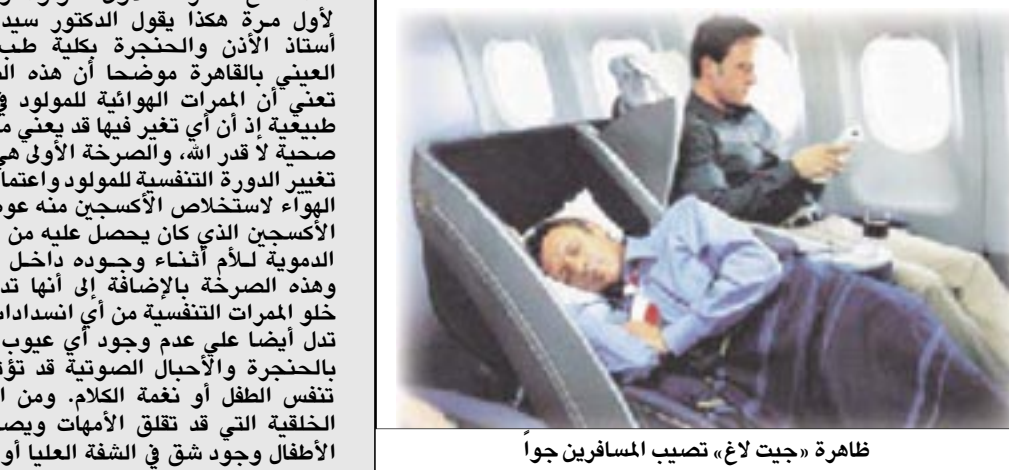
لأول مرة هكذا يقول الدكتور سيد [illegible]
أستاذ الأذن والحنجرة بكلية طب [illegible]
العيني بالقاهرة موضحا أن هذه ال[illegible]
تعني أن الممرات الهوائية للمولود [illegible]
طبيعية إذ أن أي تغير فيها قد يعني م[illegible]
صحية لا قدر الله، والصرخة الأولى هي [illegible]
تغيير الدورة التنفسية للمولود واعتما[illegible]
الهواء لاستخلاص الأكسجين منه عو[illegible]
الأكسجين الذي كان يحصل عليه من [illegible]
الدموية للأم أثناء وجوده داخل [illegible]
وهذه الصرخة بالإضافة إلى أنها تد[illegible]
خلو الممرات التنفسية من أي انسدادا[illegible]
تدل أيضا على عدم وجود أي عيوب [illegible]
بالحنجرة والأحبال الصوتية قد تؤ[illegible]
تنفس الطفل أو نغمة الكلام. ومن ا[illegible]
الخلقية التي قد تقلق الأمهات ويص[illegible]
الأطفال وجود شق في الشفة العليا أو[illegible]

ظاهرة «جيت لاغ» تصيب المسافرين جواً